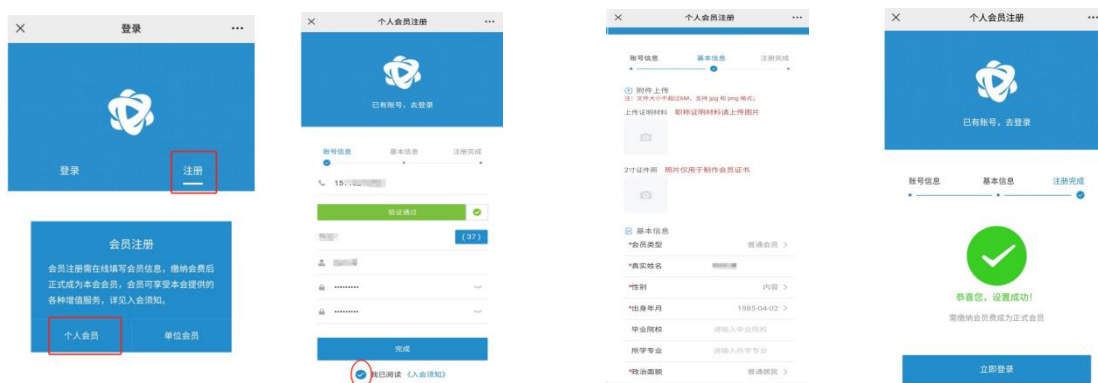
登录 ···

登录 注册

会员注册

会员注册需在线填写会员信息，缴纳会费后正式成为本会会员，会员可享受本会提供的各种增值服务，详见入会须知。

个人会员 单位会员

个人会员注册 ···

已有账号，去登录

账号信息 基本信息 注册完成

15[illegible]

验证通过

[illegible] (37)

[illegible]

••••••••

••••••••

完成

我已阅读《入会须知》

个人会员注册 ···

账号信息 基本信息 注册完成

附件上传
注：文件大小不超过5M，支持jpg和png格式。

上传证明材料 职称证明材料请上传图片

2寸证件照 照片仅用于制作会员证书

基本信息

*会员类型 普通会员 >

*真实姓名 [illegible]

*性别 内容 >

*出身年月 1985-04-02 >

毕业院校 请输入毕业院校

所学专业 请输入所学专业

*政治面貌 普通民众 >

个人会员注册 ···

已有账号，去登录

账号信息 基本信息 注册完成

恭喜您，设置成功！

需缴纳会费成为正式会员

立即登录